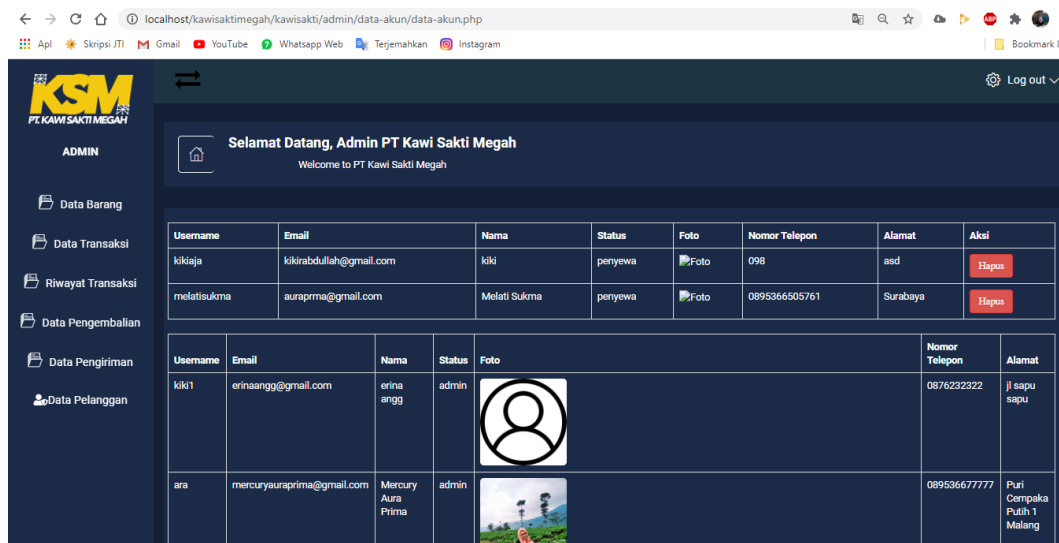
localhost/kawisaktimegah/kawisakti/admin/data-akun/data-akun.php

Apl Skripsi JTI Gmail YouTube Whatsapp Web Terjemahkan Instagram Bookmark l

KSM
PT. KAWI SAKTI MEGAH

ADMIN

Data Barang
Data Transaksi
Riwayat Transaksi
Data Pengembalian
Data Pengiriman
Data Pelanggan

Log out

Selamat Datang, Admin PT Kawi Sakti Megah
Welcome to PT Kawi Sakti Megah

| Username | Email | Nama | Status | Foto | Nomor Telepon | Alamat | Aksi |
|---|---|---|---|---|---|---|---|
| kikiaja | kikirabdullah@gmail.com | kiki | penyewa | Foto | 098 | asd | Hapus |
| melatisukma | auraprma@gmail.com | Melati Sukma | penyewa | Foto | 0895366505761 | Surabaya | Hapus |

| Username | Email | Nama | Status | Foto | Nomor Telepon | Alamat |
|---|---|---|---|---|---|---|
| kiki1 | erinaangg@gmail.com | erina angg | admin | | 0876232322 | jl sapu sapu |
| ara | mercuryauraprima@gmail.com | Mercury Aura Prima | admin | | 089536677777 | Puri Cempaka Putih 1 Malang |